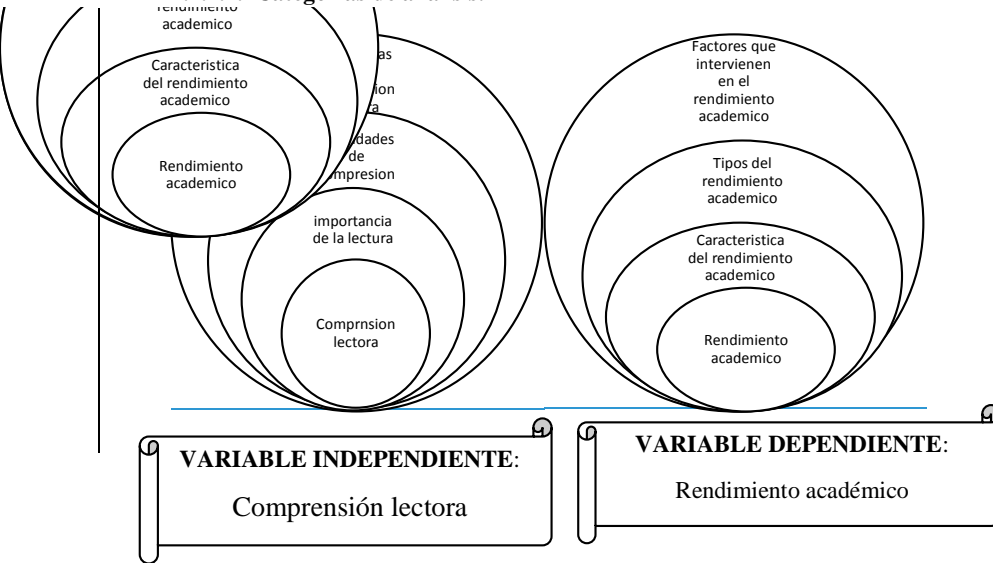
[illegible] Categorías de la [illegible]

rendimiento academico

Caracteristica del rendimiento academico

Rendimiento academico

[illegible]as

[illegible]ion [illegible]a

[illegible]dades de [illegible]mpresion

importancia de la lectura

Comprnsion lectora

Factores que intervienen en el rendimiento academico

Tipos del rendimiento academico

Caracteristica del rendimiento academico

Rendimiento academico

**VARIABLE INDEPENDIENTE**:

Comprensión lectora

**VARIABLE DEPENDIENTE**:

Rendimiento académico